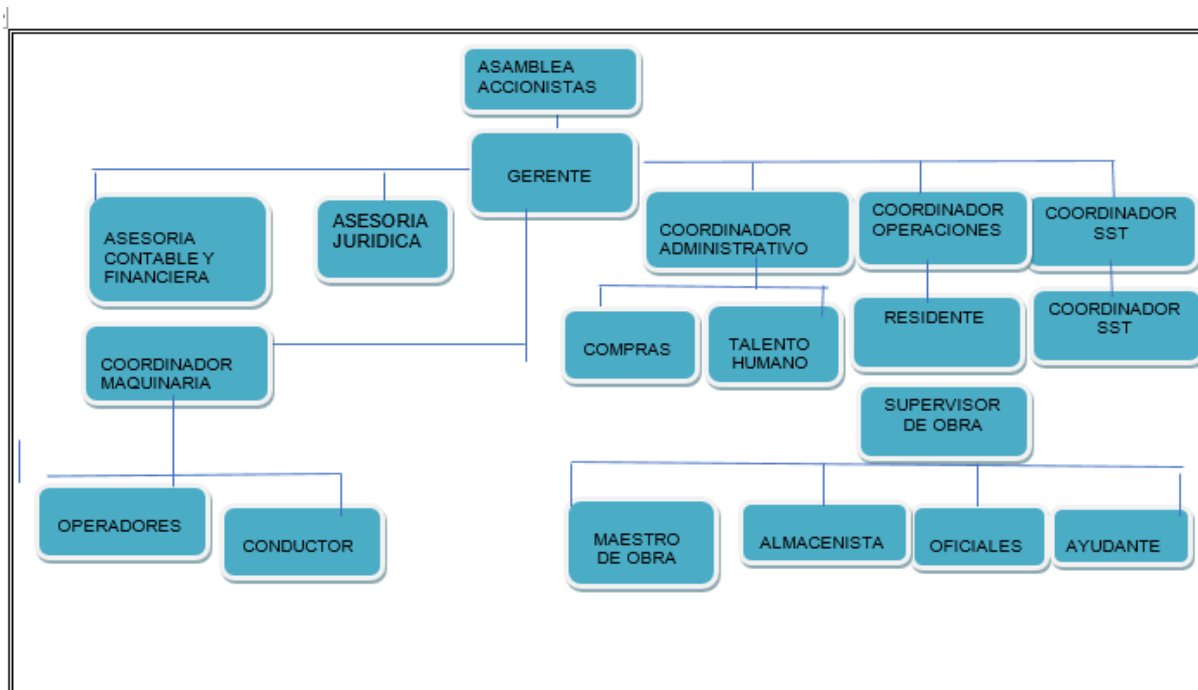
ASAMBLEA ACCIONISTAS

GERENTE

ASESORIA CONTABLE Y FINANCIERA

ASESORIA JURIDICA

COORDINADOR ADMINISTRATIVO

COORDINADOR OPERACIONES

COORDINADOR SST

COMPRAS

TALENTO HUMANO

RESIDENTE

COORDINADOR SST

COORDINADOR MAQUINARIA

SUPERVISOR DE OBRA

OPERADORES

CONDUCTOR

MAESTRO DE OBRA

ALMACENISTA

OFICIALES

AYUDANTE